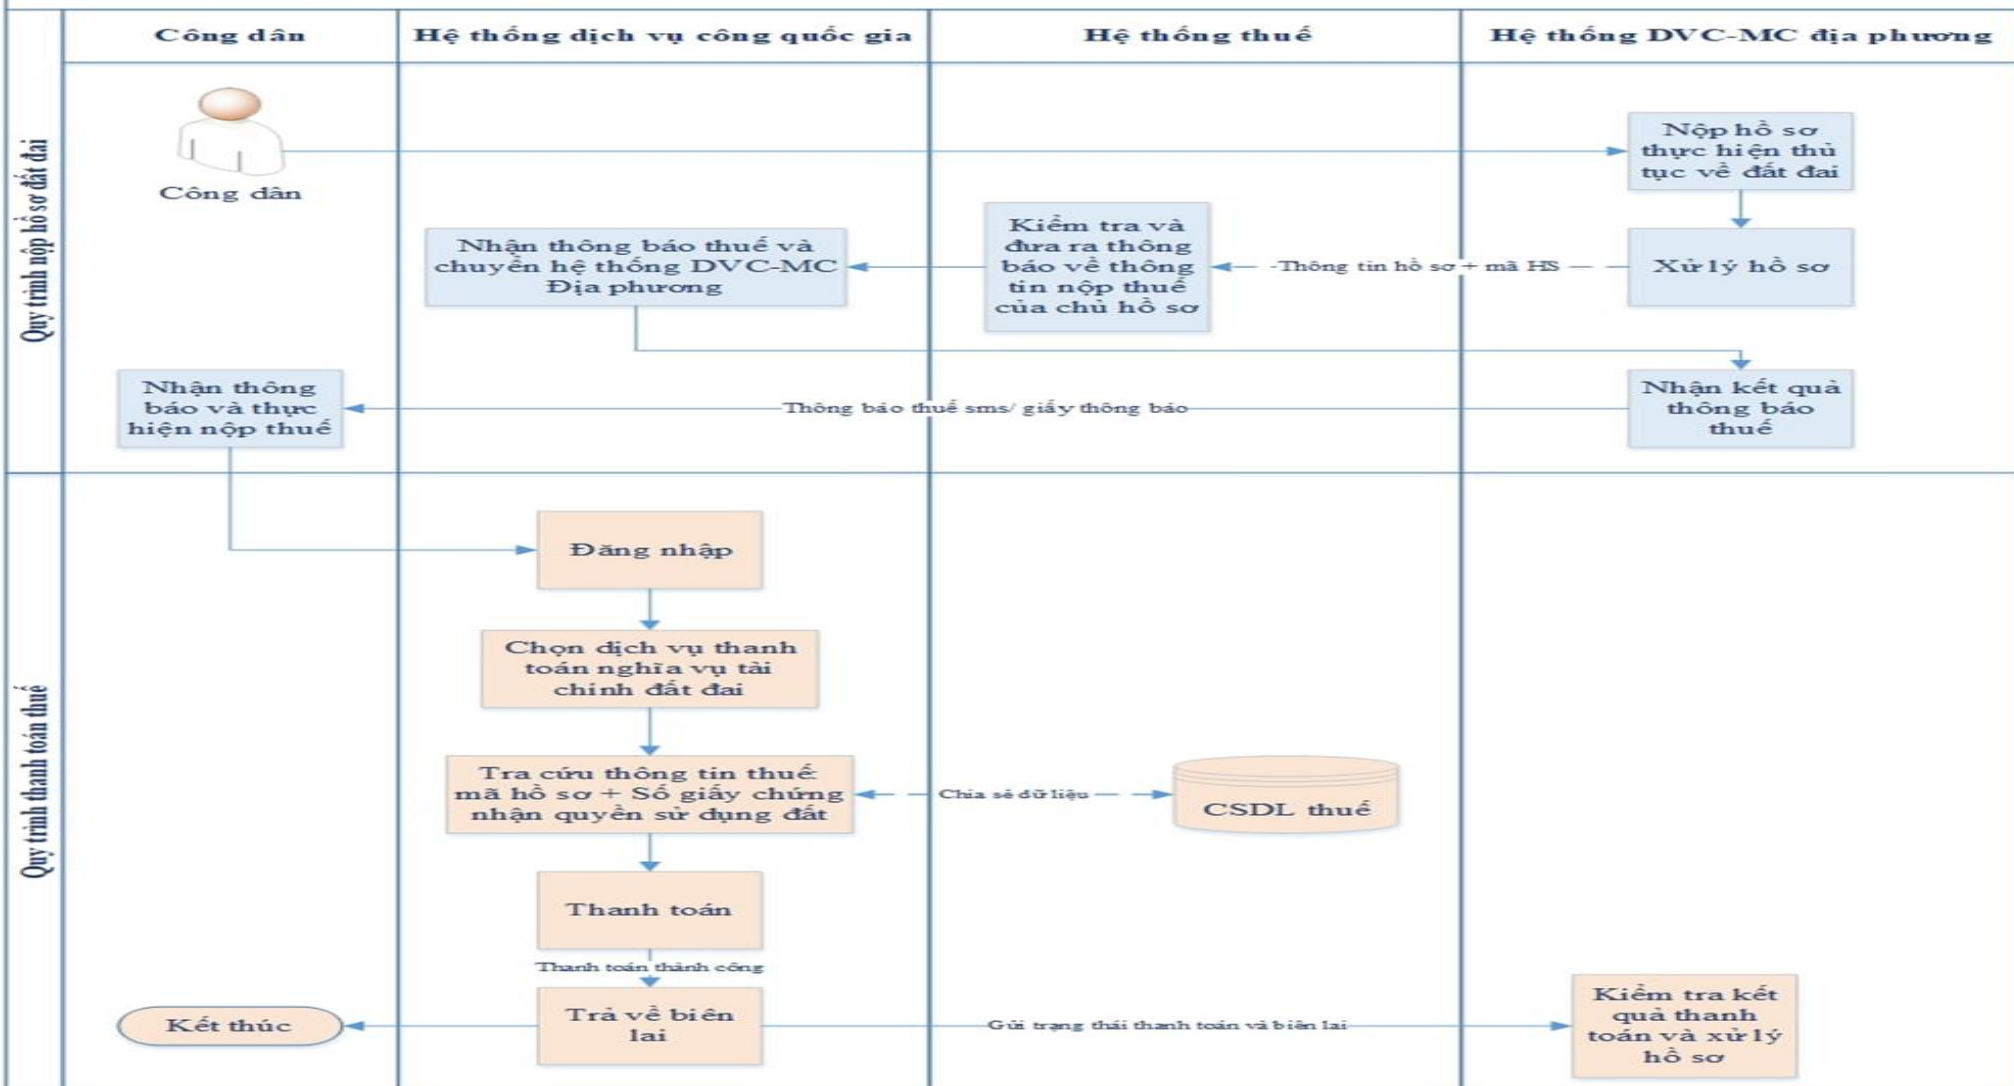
Công dân

Hệ thống dịch vụ công quốc gia

Hệ thống thuế

Hệ thống DVC-MC địa phương

Quy trình nộp hồ sơ đất đai

Công dân

Nộp hồ sơ thực hiện thủ tục về đất đai

Xử lý hồ sơ

Thông tin hồ sơ + mã HS

Kiểm tra và đưa ra thông báo về thông tin nộp thuế của chủ hồ sơ

Nhận thông báo thuế và chuyển hệ thống DVC-MC Địa phương

Nhận kết quả thông báo thuế

Thông báo thuế sms/ giấy thông báo

Nhận thông báo và thực hiện nộp thuế

Quy trình thanh toán thuế

Đăng nhập

Chọn dịch vụ thanh toán nghĩa vụ tài chính đất đai

Tra cứu thông tin thuế mã hồ sơ + Số giấy chứng nhận quyền sử dụng đất

Chia sẻ dữ liệu

CSDL thuế

Thanh toán

Thanh toán thành công

Trả về biên lai

Kết thúc

Gửi trạng thái thanh toán và biên lai

Kiểm tra kết quả thanh toán và xử lý hồ sơ